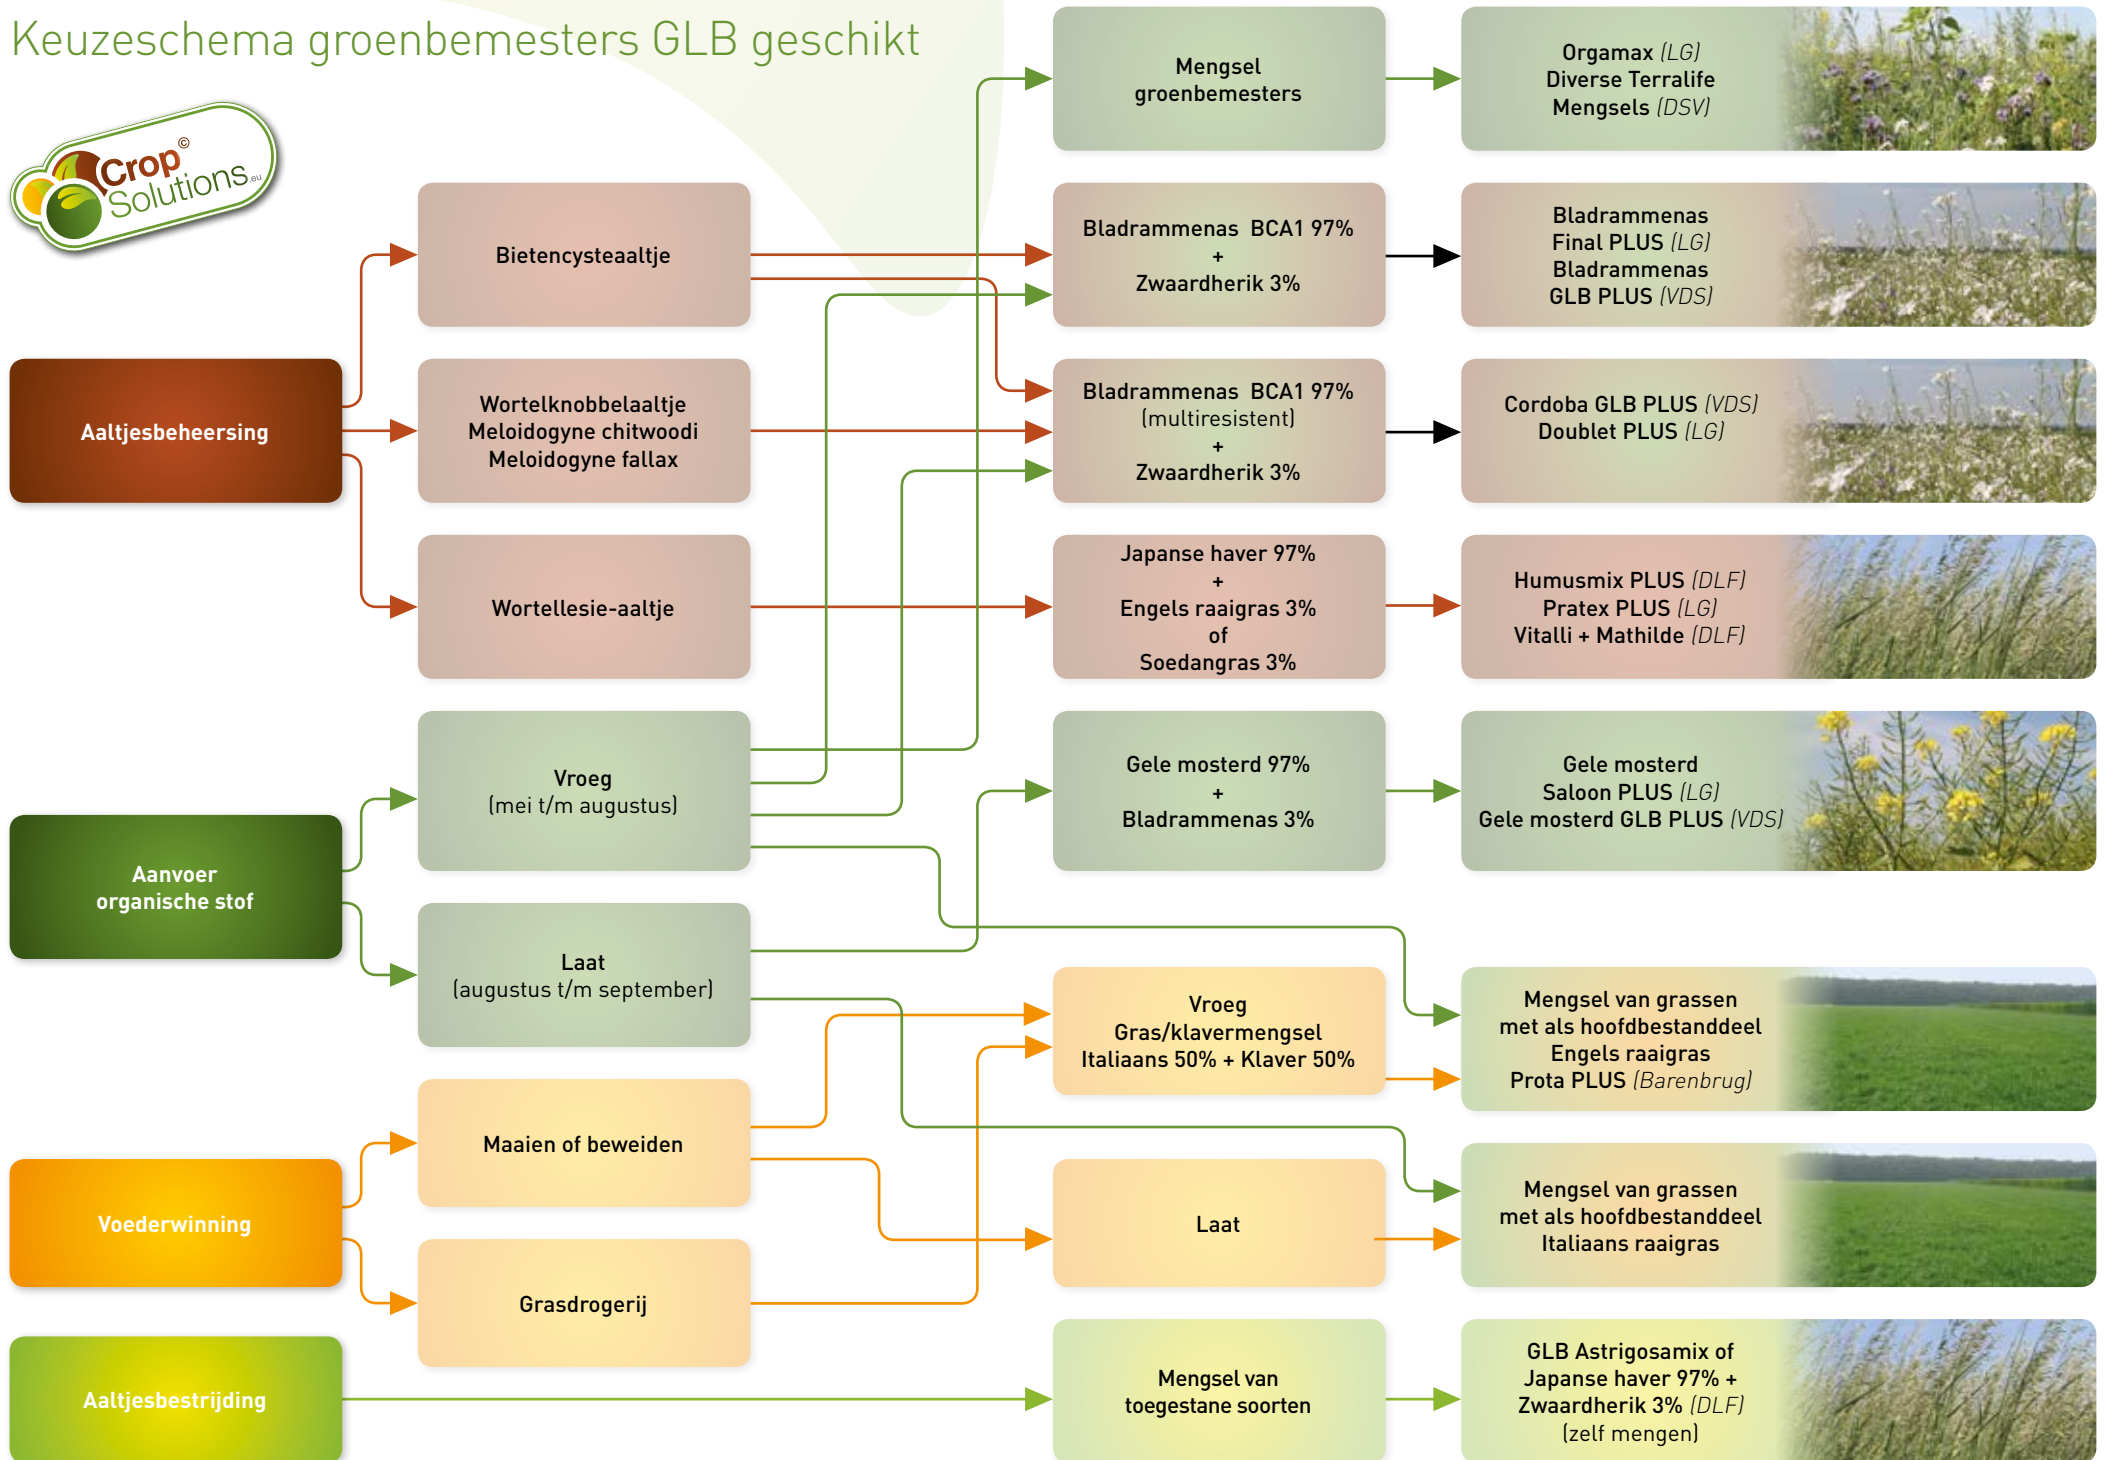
Keuzeschema groenbemesters GLB geschikt

Crop© Solutions.eu

Aaltjesbeheersing

Bietencysteaaltje

Wortelknobbelaaltje
Meloidogyne chitwoodi
Meloidogyne fallax

Wortellesie-aaltje

Aanvoer organische stof

Vroeg
(mei t/m augustus)

Laat
(augustus t/m september)

Voederwinning

Maaien of beweiden

Grasdrogerij

Aaltjesbestrijding

Mengsel groenbemesters

Bladrammenas BCA1 97%
+
Zwaardherik 3%

Bladrammenas BCA1 97%
(multiresistent)
+
Zwaardherik 3%

Japanse haver 97%
+
Engels raaigras 3%
of
Soedangras 3%

Gele mosterd 97%
+
Bladrammenas 3%

Vroeg
Gras/klavermengsel
Italiaans 50% + Klaver 50%

Laat

Mengsel van toegestane soorten

Orgamax (LG)
Diverse Terralife
Mengsels (DSV)

Bladrammenas
Final PLUS (LG)
Bladrammenas
GLB PLUS (VDS)

Cordoba GLB PLUS (VDS)
Doublet PLUS (LG)

Humusmix PLUS (DLF)
Pratex PLUS (LG)
Vitalli + Mathilde (DLF)

Gele mosterd
Saloon PLUS (LG)
Gele mosterd GLB PLUS (VDS)

Mengsel van grassen
met als hoofdbestanddeel
Engels raaigras
Prota PLUS (Barenbrug)

Mengsel van grassen
met als hoofdbestanddeel
Italiaans raaigras

GLB Astrigosamix of
Japanse haver 97% +
Zwaardherik 3% (DLF)
(zelf mengen)